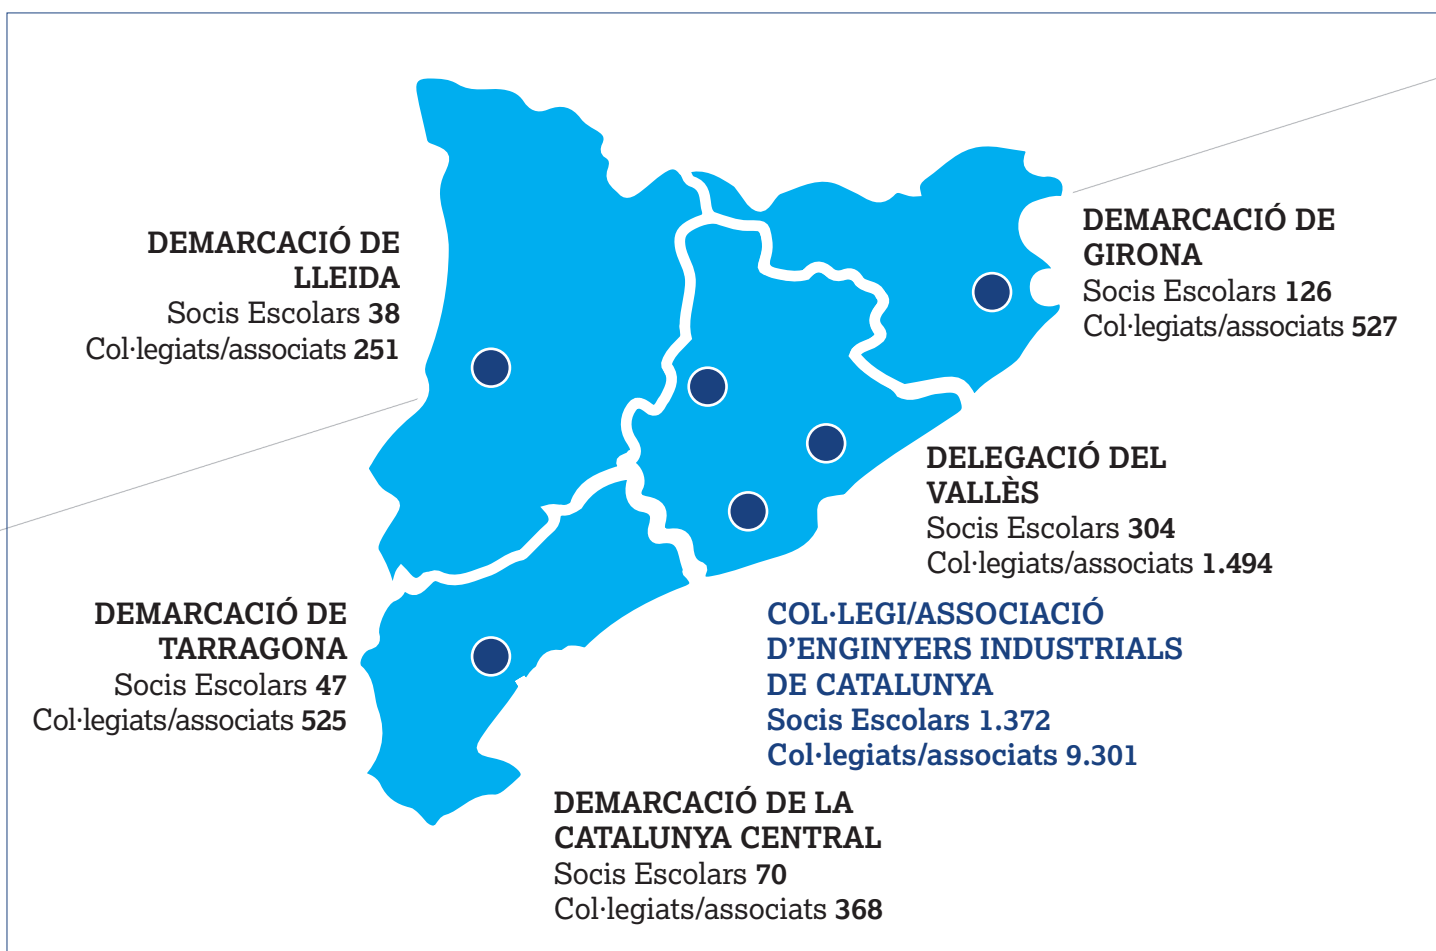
DEMARCACIÓ DE LLEIDA
Socis Escolars **38**
Col·legiats/associats **251**

DEMARCACIÓ DE GIRONA
Socis Escolars **126**
Col·legiats/associats **527**

DELEGACIÓ DEL VALLÈS
Socis Escolars **304**
Col·legiats/associats **1.494**

DEMARCACIÓ DE TARRAGONA
Socis Escolars **47**
Col·legiats/associats **525**

COL·LEGI/ASSOCIACIÓ D'ENGINYERS INDUSTRIALS DE CATALUNYA
Socis Escolars 1.372
Col·legiats/associats 9.301

DEMARCACIÓ DE LA CATALUNYA CENTRAL
Socis Escolars **70**
Col·legiats/associats **368**